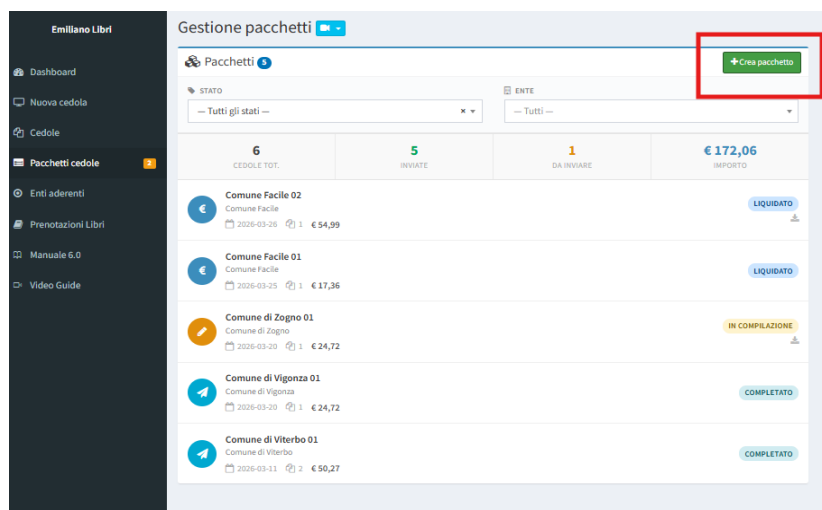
Emiliano Libri

Dashboard
Nuova cedola
Cedole
Pacchetti cedole 2
Enti aderenti
Prenotazioni Libri
Manuale 6.0
Video Guide

Gestione pacchetti

Pacchetti 5

+ Crea pacchetto

STATO
— Tutti gli stati —

ENTE
— Tutti —

| 6 | 5 | 1 | € 172,06 |
|---|---|---|---|
| CEDOLE TOT. | INVIATE | DA INVIARE | IMPORTO |

Comune Facile 02
Comune Facile
2026-03-26 1 € 54,99
LIQUIDATO

Comune Facile 01
Comune Facile
2026-03-25 1 € 17,36
LIQUIDATO

Comune di Zogno 01
Comune di Zogno
2026-03-20 1 € 24,72
IN COMPILAZIONE

Comune di Vigonza 01
Comune di Vigonza
2026-03-20 1 € 24,72
COMPLETATO

Comune di Viterbo 01
Comune di Viterbo
2026-03-11 2 € 50,27
COMPLETATO